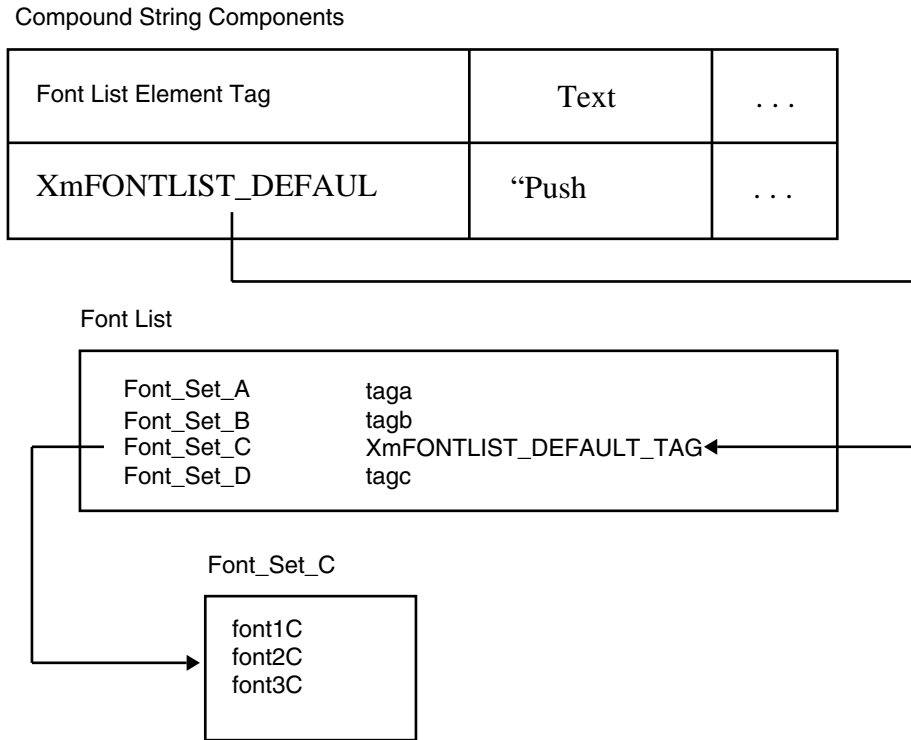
Compound String Components

| Font List Element Tag | Text | . . . |
|---|---|---|
| XmFONTLIST_DEFAUL | “Push | . . . |

Font List

| | |
|---|---|
| Font_Set_A | taga |
| Font_Set_B | tagb |
| Font_Set_C | XmFONTLIST_DEFAULT_TAG |
| Font_Set_D | tagc |

Font_Set_C

font1C
font2C
font3C